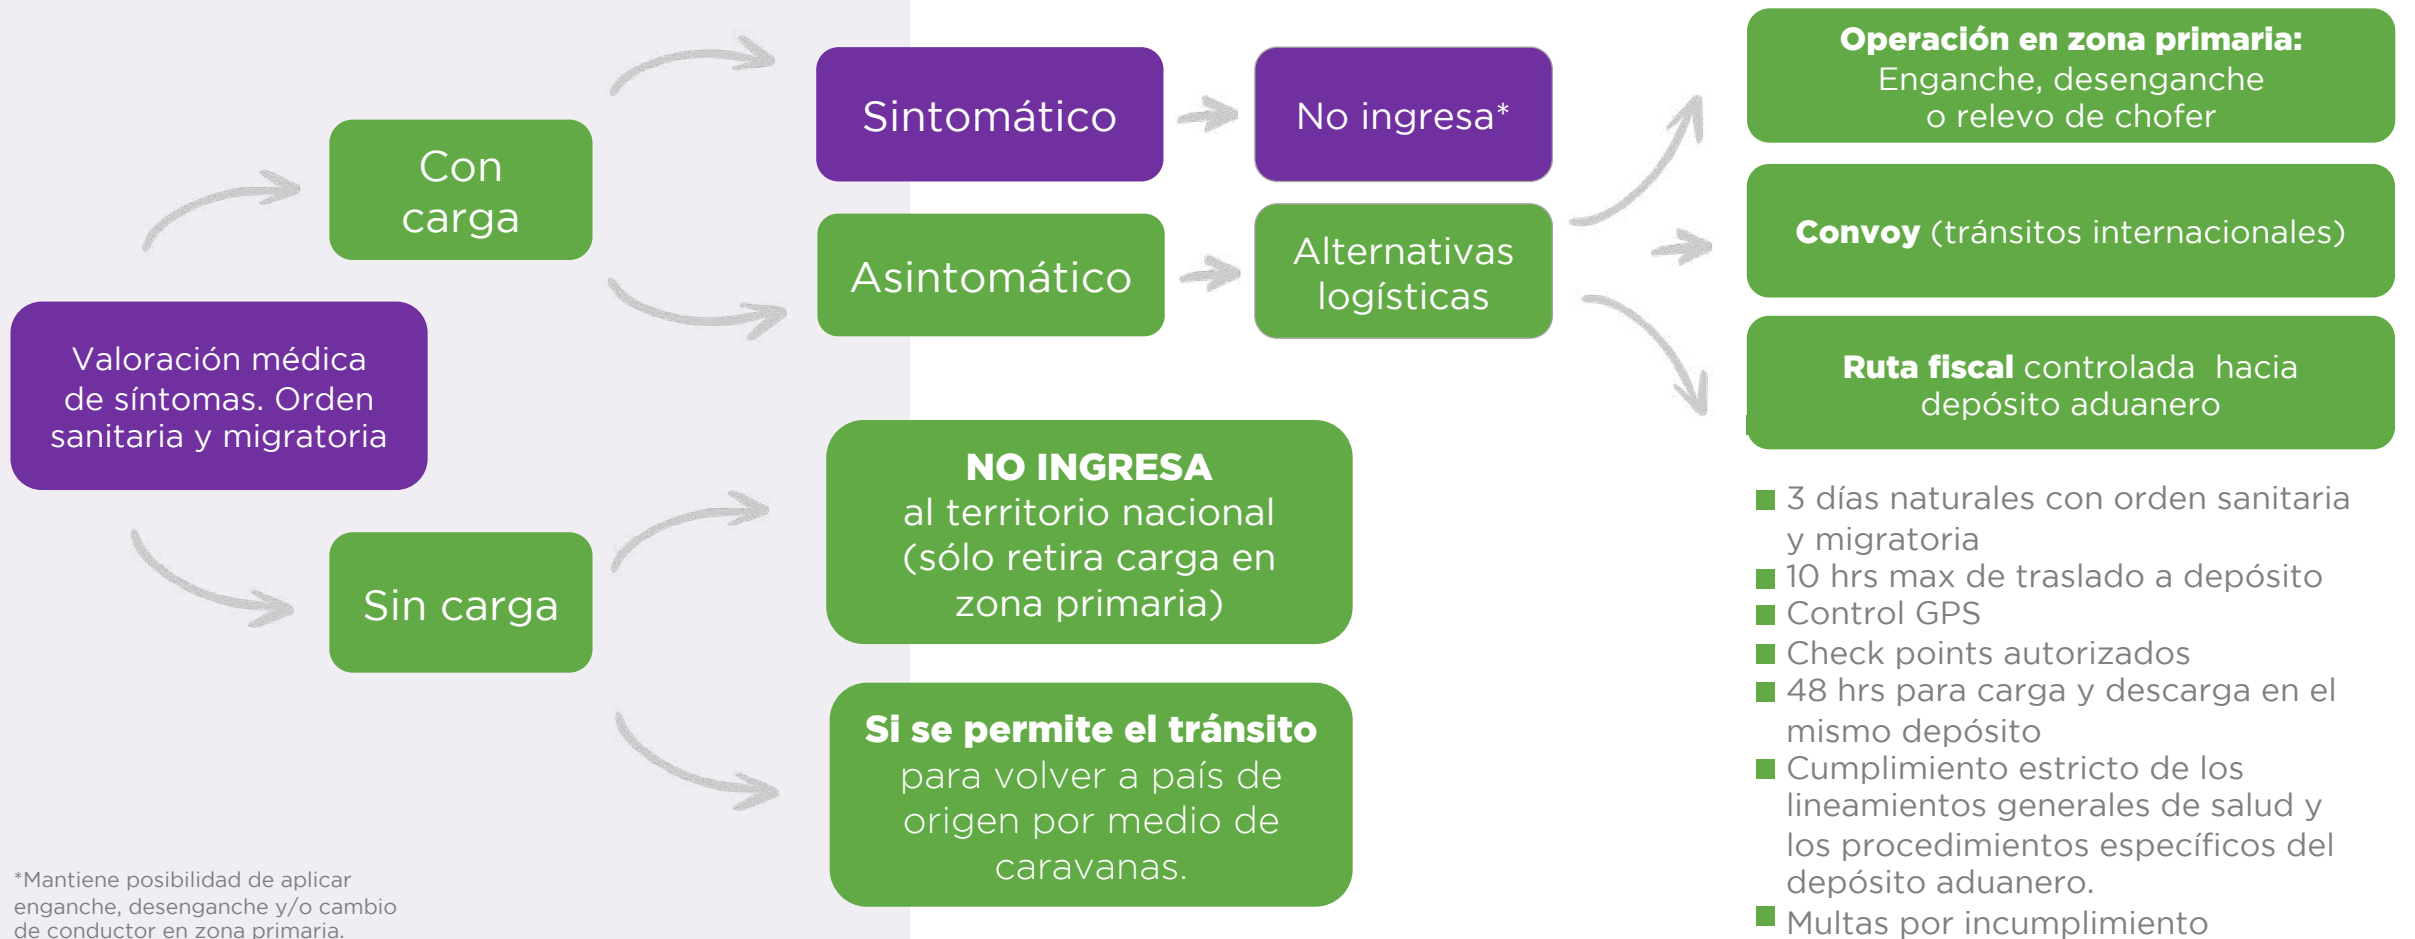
Valoración médica de síntomas. Orden sanitaria y migratoria

Con carga

Sintomático

No ingresa*

Asintomático

Alternativas logísticas

**Operación en zona primaria:** Enganche, desenganche o relevo de chofer

**Convoy** (tránsitos internacionales)

**Ruta fiscal** controlada hacia depósito aduanero

- 3 días naturales con orden sanitaria y migratoria
- 10 hrs max de traslado a depósito
- Control GPS
- Check points autorizados
- 48 hrs para carga y descarga en el mismo depósito
- Cumplimiento estricto de los lineamientos generales de salud y los procedimientos específicos del depósito aduanero.
- Multas por incumplimiento

Sin carga

**NO INGRESA** al territorio nacional (sólo retira carga en zona primaria)

**Si se permite el tránsito** para volver a país de origen por medio de caravanas.

*Mantiene posibilidad de aplicar enganche, desenganche y/o cambio de conductor en zona primaria.